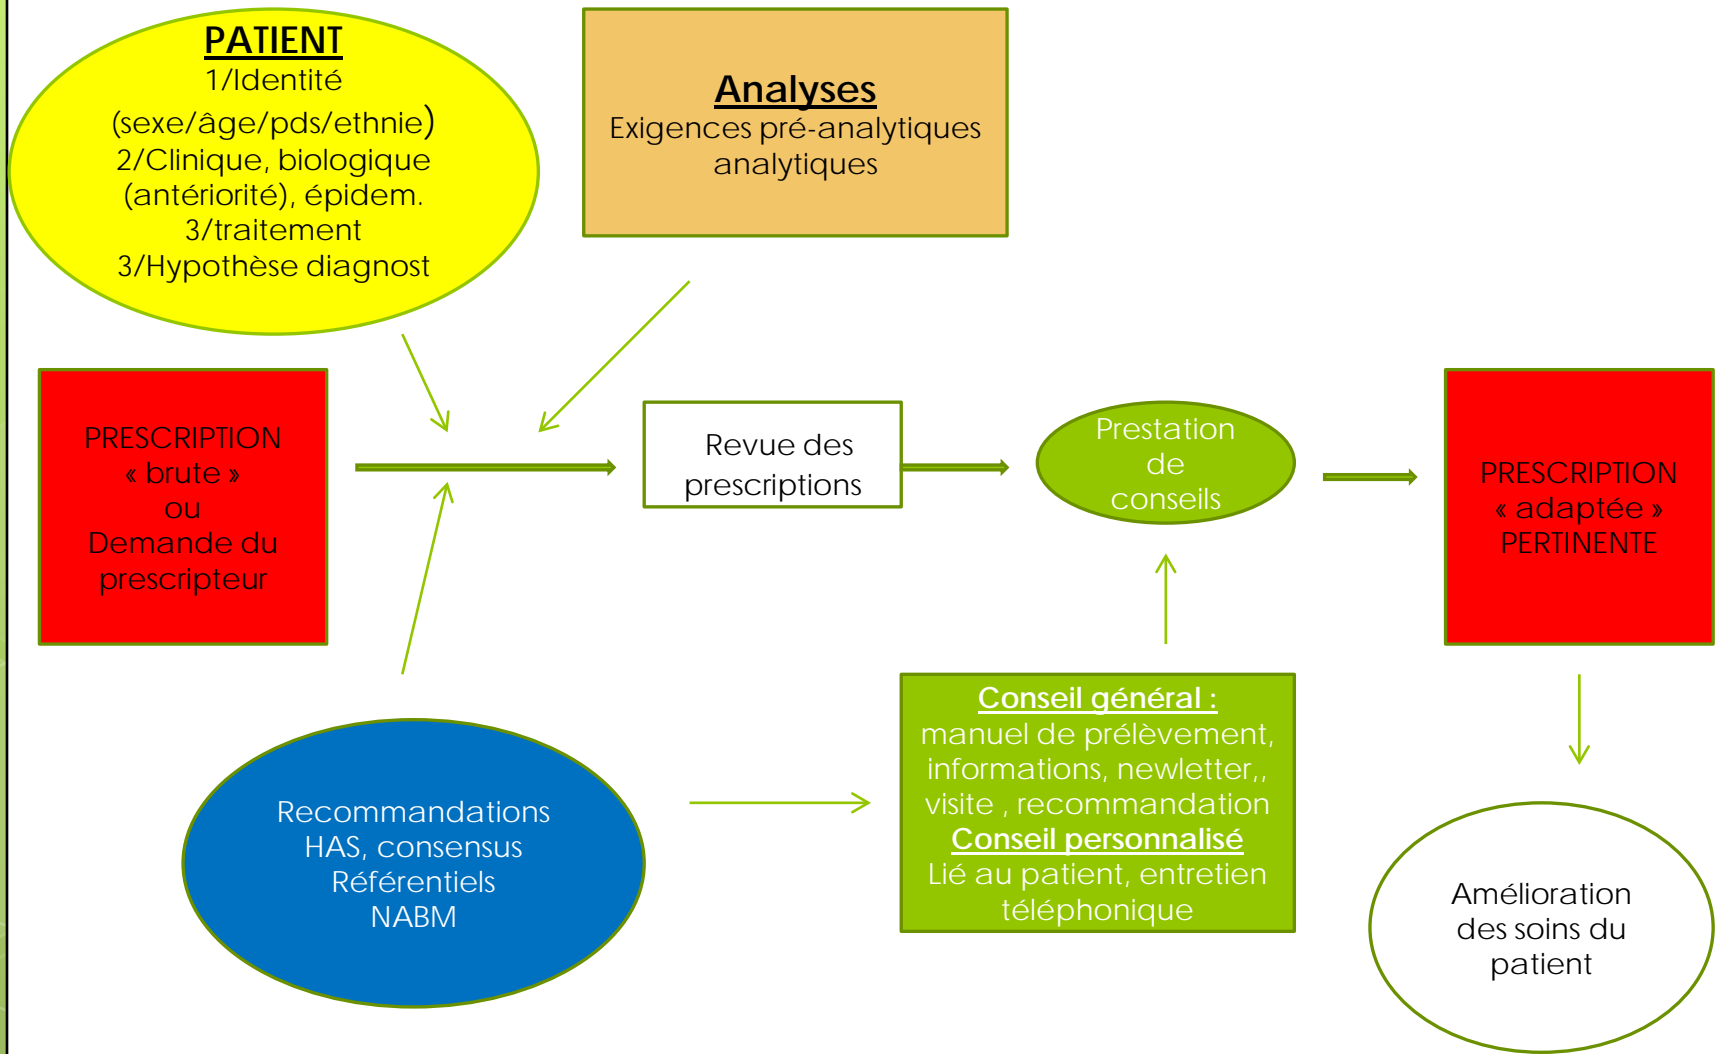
PATIENT
1/Identité (sexe/âge/pds/ethnie)
2/Clinique, biologique (antériorité), épidem.
3/traitement
3/Hypothèse diagnost

Analyses
Exigences pré-analytiques analytiques

PRESCRIPTION « brute » ou Demande du prescripteur

Revue des prescriptions

Prestation de conseils

PRESCRIPTION « adaptée » PERTINENTE

Recommandations HAS, consensus Référentiels NABM

Conseil général :
manuel de prélèvement, informations, newletter,, visite , recommandation
Conseil personnalisé
Lié au patient, entretien téléphonique

Amélioration des soins du patient